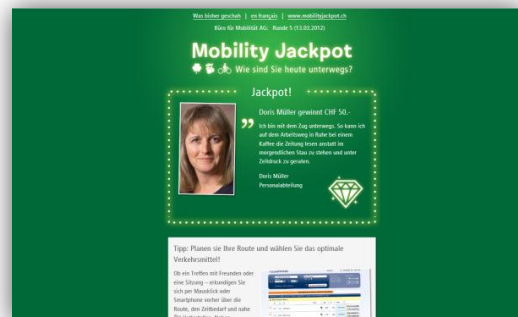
Was bisher geschah | en français | www.mobilityjackpot.ch

Büro für Mobilität AG: Runde 5 (13.03.2012)

Mobility Jackpot

Wie sind Sie heute unterwegs?

Jackpot!

Doris Müller gewinnt CHF 50.-

Ich bin mit dem Zug unterwegs. So kann ich auf dem Arbeitsweg in Ruhe bei einem Kaffee die Zeitung lesen anstatt im morgendlichen Stau zu stehen und unter Zeitdruck zu geraten.

Doris Müller
Personalabteilung

Tipp: Planen sie Ihre Route und wählen Sie das optimale Verkehrsmittel!

Ob ein Treffen mit Freunden oder eine Sitzung – erkundigen Sie sich per Mausklick oder Smartphone vorher über die Route, den Zeitbedarf und nahe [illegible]